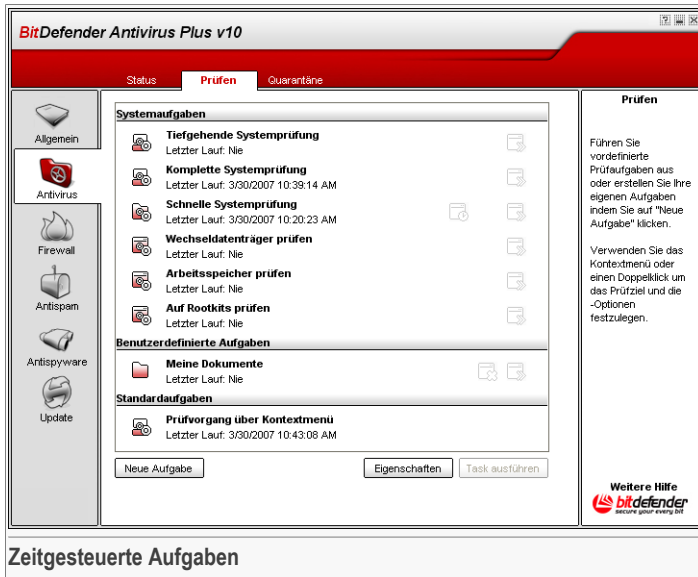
BitDefender Antivirus Plus v10

? _ X

Status Prüfen Quarantäne

Allgemein

Antivirus

Firewall

Antispam

Antispyware

Update

Systemaufgaben

Tiefgehende Systemprüfung
Letzter Lauf: Nie

Komplette Systemprüfung
Letzter Lauf: 3/30/2007 10:39:14 AM

Schnelle Systemprüfung
Letzter Lauf: 3/30/2007 10:20:23 AM

Wechseldatenträger prüfen
Letzter Lauf: Nie

Arbeitsspeicher prüfen
Letzter Lauf: Nie

Auf Rootkits prüfen
Letzter Lauf: Nie

Benutzerdefinierte Aufgaben

Meine Dokumente
Letzter Lauf: Nie

Standardaufgaben

Prüfvorgang über Kontextmenü
Letzter Lauf: 3/30/2007 10:43:08 AM

Neue Aufgabe

Eigenschaften

Task ausführen

Prüfen

Führen Sie vordefinierte Prüfaufgaben aus oder erstellen Sie Ihre eigenen Aufgaben indem Sie auf "Neue Aufgabe" klicken.

Verwenden Sie das Kontextmenü oder einen Doppelklick um das Prüfziel und die -Optionen festzulegen.

Weitere Hilfe

bitdefender
secure your every bit

Zeitgesteuerte Aufgaben